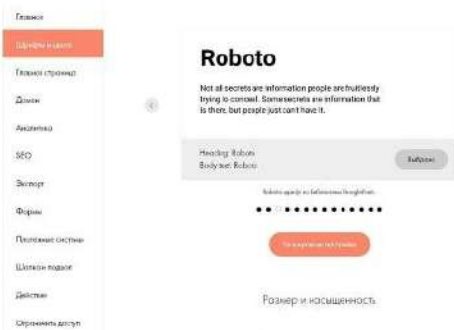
Главное

Шрифты и цвета

Главная страница

Домен

Аналитика

SEO

Экспорт

Формы

Платежные системы

Шаблон подвал

Действия

Ограничить доступ

Roboto

Not all secrets are information people are fruitlessly trying to conceal. Some secrets are information that is there, but people just can't have it.

Heading: Roboto
Body text: Roboto

Выбрать

Roboto шрифт из библиотеки Google fonts

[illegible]

Размер и насыщенность